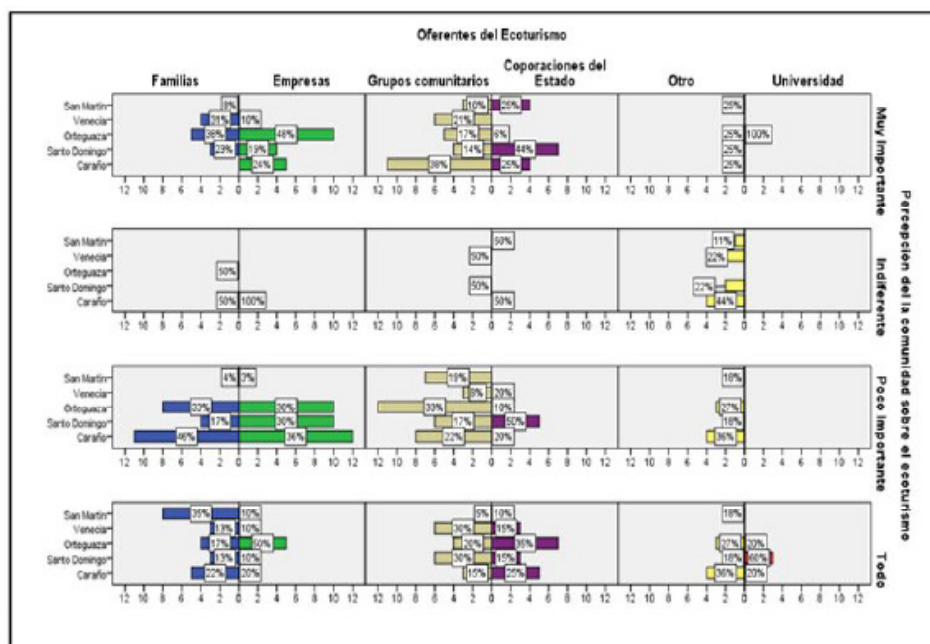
Oferentes del Ecoturismo

Familias | Empresas | Grupos comunitarios | Coporaciones del Estado | Otro | Universidad

Muy importante

San Martin, Venecia, Ortoguaza, Santo Domingo, Caraño

8% 21% 10% 38% 48% 29% 19% 24% 10% 25% 21% 17% 6% 14% 44% 38% 25% 25% 25% 100% 25% 25%

12 10 8 6 4 2 0 2 4 6 8 10 12 12 10 8 6 4 2 0 2 4 6 8 10 12 12 10 8 6 4 2 0 2 4 6 8 10 12

Indiferente

San Martin, Venecia, Ortoguaza, Santo Domingo, Caraño

50% 50% 100% 50% 50% 50% 50% 11% 22% 22% 44%

12 10 8 6 4 2 0 2 4 6 8 10 12 12 10 8 6 4 2 0 2 4 6 8 10 12 12 10 8 6 4 2 0 2 4 6 8 10 12

Poco importante

San Martin, Venecia, Ortoguaza, Santo Domingo, Caraño

4% 2% 33% 30% 17% 30% 46% 36% 19% 8% 20% 33% 10% 17% 50% 22% 20% 18% 27% 18% 36%

12 10 8 6 4 2 0 2 4 6 8 10 12 12 10 8 6 4 2 0 2 4 6 8 10 12 12 10 8 6 4 2 0 2 4 6 8 10 12

Todo

San Martin, Venecia, Ortoguaza, Santo Domingo, Caraño

35% 10% 13% 10% 17% 50% 13% 10% 22% 20% 5% 10% 30% 15% 20% 35% 30% 15% 15% 25% 18% 27% 20% 18% 60% 36% 20%

12 10 8 6 4 2 0 2 4 6 8 10 12 12 10 8 6 4 2 0 2 4 6 8 10 12 12 10 8 6 4 2 0 2 4 6 8 10 12

Percepción del la comunidad sobre el ecoturismo